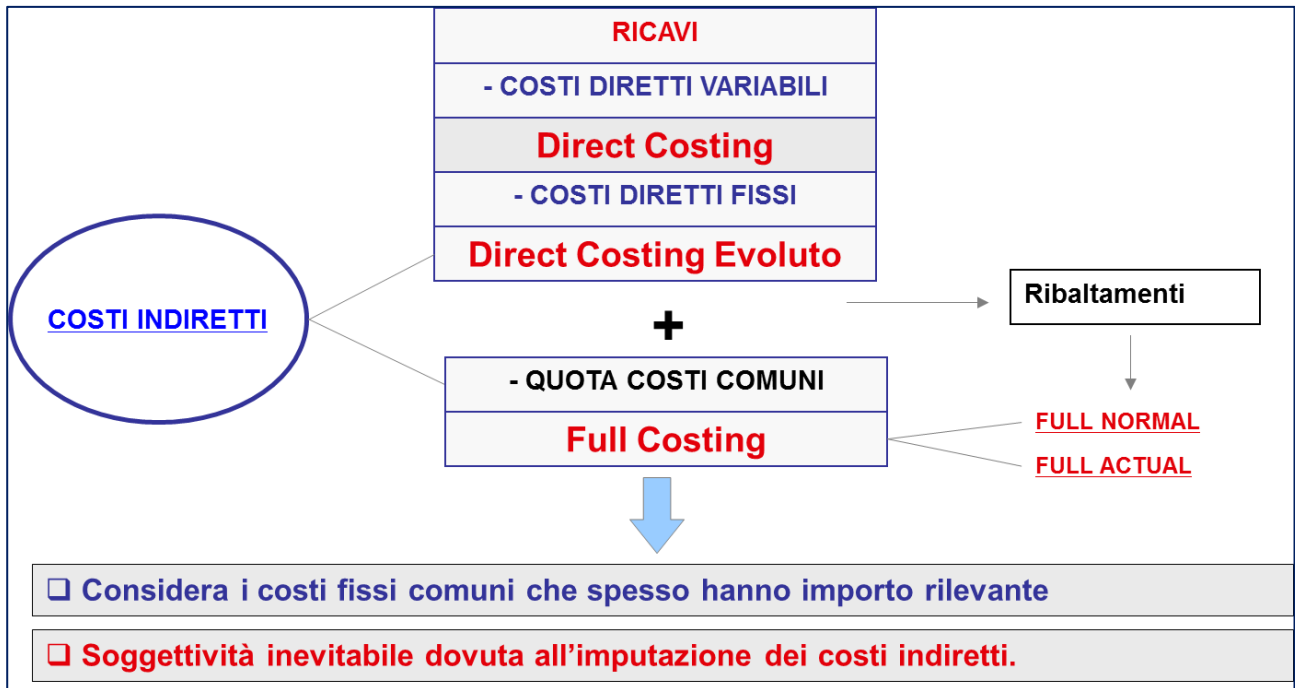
RICAVI

- COSTI DIRETTI VARIABILI

Direct Costing

- COSTI DIRETTI FISSI

Direct Costing Evoluto

COSTI INDIRETTI

+

Ribaltamenti

- QUOTA COSTI COMUNI

Full Costing

FULL NORMAL

FULL ACTUAL

❑ Considera i costi fissi comuni che spesso hanno importo rilevante

❑ Soggettività inevitabile dovuta all'imputazione dei costi indiretti.